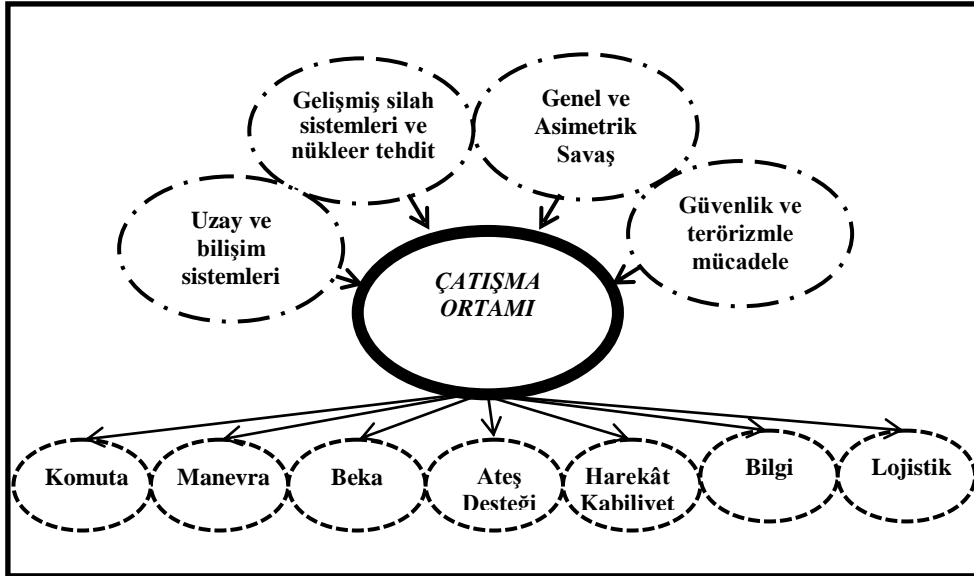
Gelişmiş silah sistemleri ve nükleer tehdit

Genel ve Asimetrik Savaş

Uzay ve bilişim sistemleri

Güvenlik ve terörizmle mücadele

ÇATIŞMA ORTAMI

Komuta

Manevra

Beka

Ateş Desteği

Harekât Kabiliyet

Bilgi

Lojistik